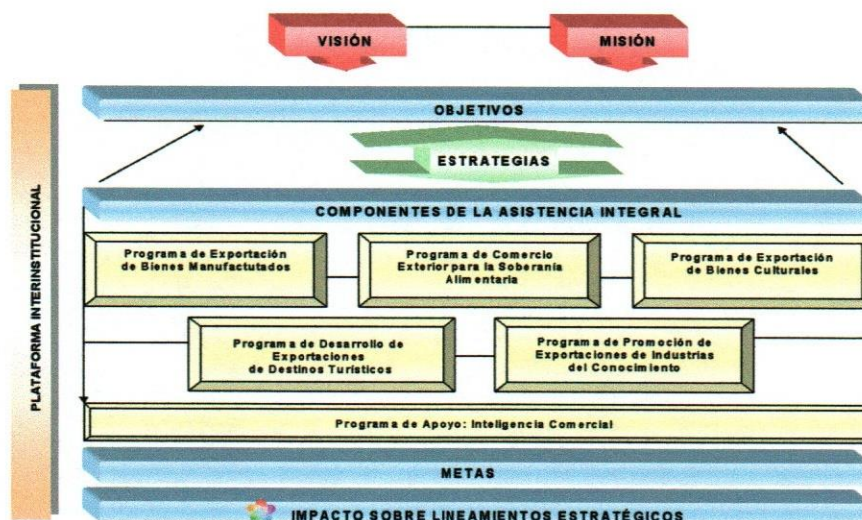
VISIÓN

MISIÓN

PLATAFORMA INTERINSTITUCIONAL

OBJETIVOS

ESTRATEGIAS

COMPONENTES DE LA ASISTENCIA INTEGRAL

Programa de Exportación de Bienes Manufactutados

Programa de Comercio Exterior para la Soberanía Alimentaria

Programa de Exportación de Bienes Culturales

Programa de Desarrollo de Exportaciones de Destinos Turísticos

Programa de Promoción de Exportaciones de Industrias del Conocimiento

Programa de Apoyo: Inteligencia Comercial

METAS

IMPACTO SOBRE LINEAMIENTOS ESTRATÉGICOS